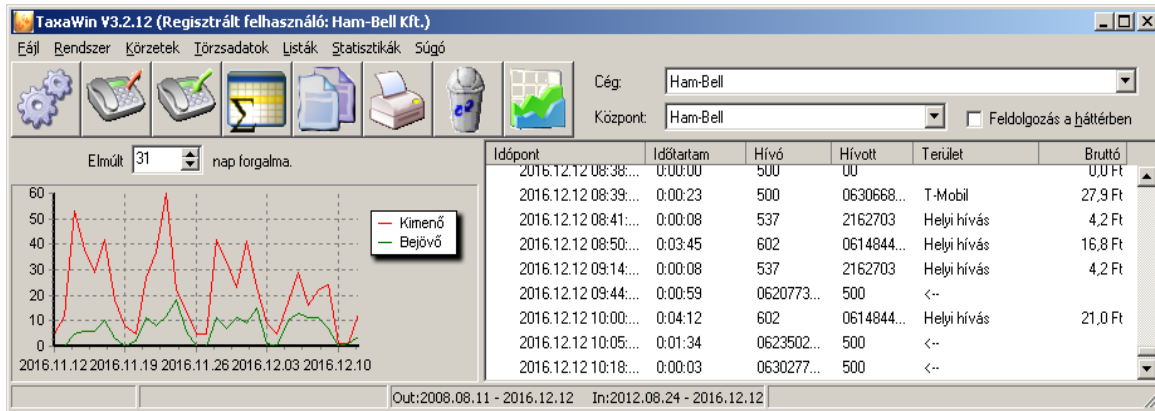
TaxaWin V3.2.12 (Regisztrált felhasználó: Ham-Bell Kft.)

Fájl Rendszer Körzetek Törzsadatok Listák Statisztikák Súgó

Cég: Ham-Bell
Központ: Ham-Bell
Feldolgozás a háttérben

Elmúlt 31 nap forgalma.

Kimenő
Bejövő

60
50
40
30
20
10
0

2016.11.12 2016.11.19 2016.11.26 2016.12.03 2016.12.10

| Időpont | Időtartam | Hívó | Hívott | Terület | Bruttó |
|---|---|---|---|---|---|
| 2016.12.12 08:38:... | 0:00:00 | 500 | 00 | | 0,0 Ft |
| 2016.12.12 08:39:... | 0:00:23 | 500 | 0630668... | T-Mobil | 27,9 Ft |
| 2016.12.12 08:41:... | 0:00:08 | 537 | 2162703 | Helyi hívás | 4,2 Ft |
| 2016.12.12 08:50:... | 0:03:45 | 602 | 0614844... | Helyi hívás | 16,8 Ft |
| 2016.12.12 09:14:... | 0:00:08 | 537 | 2162703 | Helyi hívás | 4,2 Ft |
| 2016.12.12 09:44:... | 0:00:59 | 0620773... | 500 | <-- | |
| 2016.12.12 10:00:... | 0:04:12 | 602 | 0614844... | Helyi hívás | 21,0 Ft |
| 2016.12.12 10:05:... | 0:01:34 | 0623502... | 500 | <-- | |
| 2016.12.12 10:18:... | 0:00:03 | 0630277... | 500 | <-- | |

Out:2008.08.11 - 2016.12.12 In:2012.08.24 - 2016.12.12